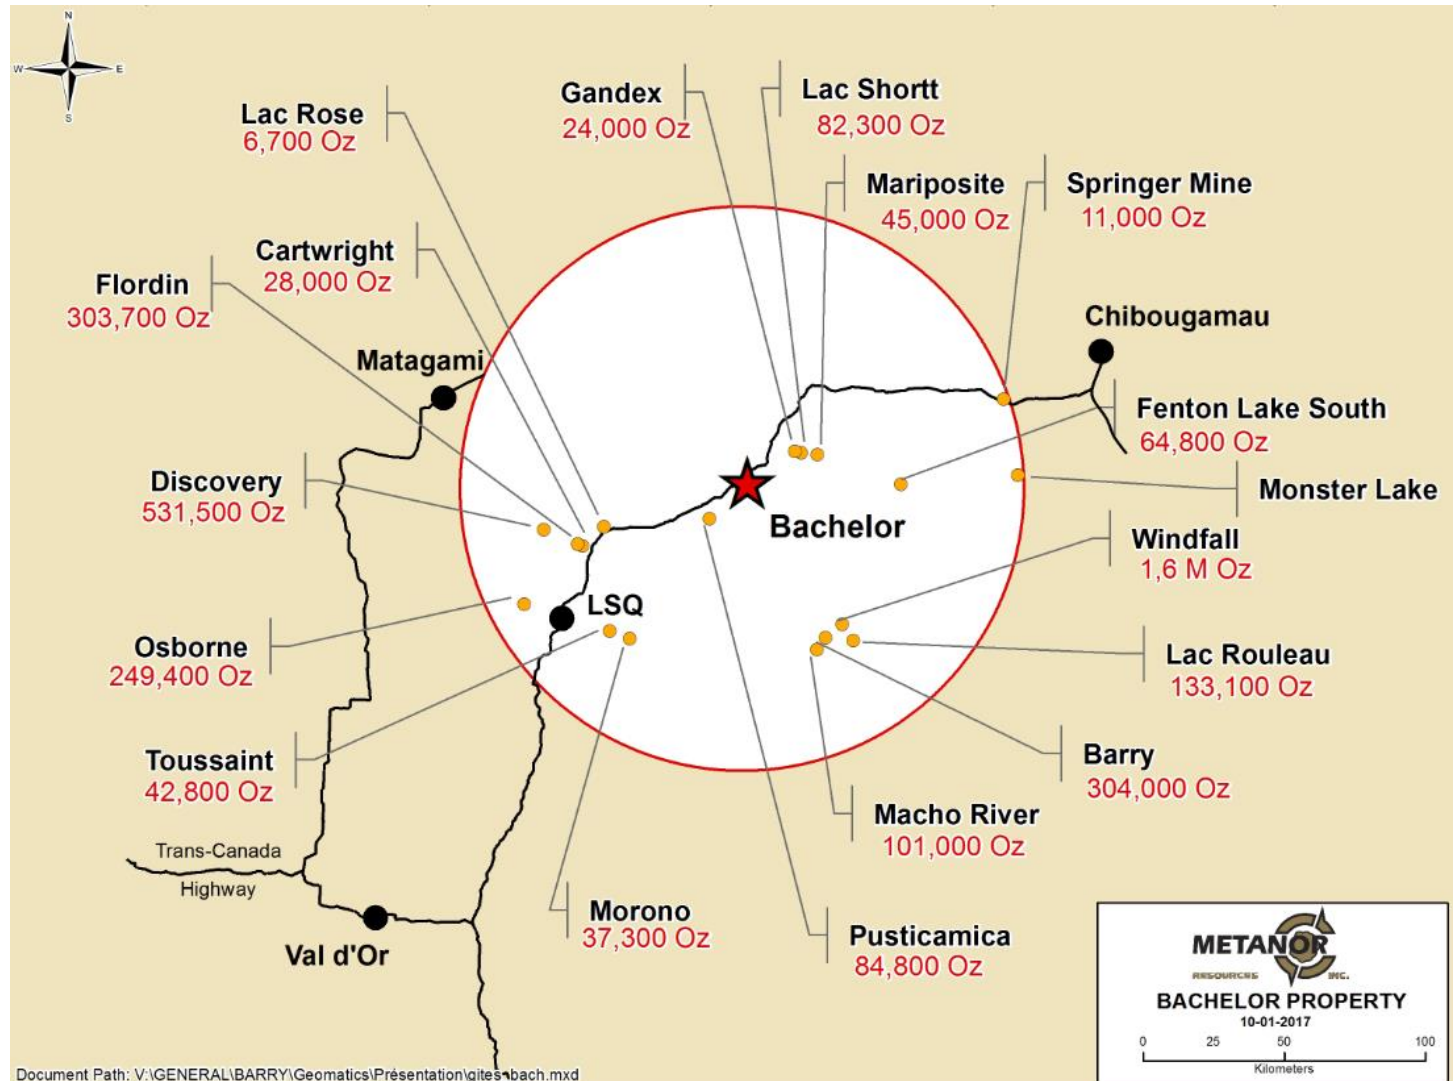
N
W
E
S

Lac Rose
6,700 Oz

Gandex
24,000 Oz

Lac Shortt
82,300 Oz

Mariposite
45,000 Oz

Springer Mine
11,000 Oz

Cartwright
28,000 Oz

Flordin
303,700 Oz

Chibougamau

Matagami

Fenton Lake South
64,800 Oz

Monster Lake

Discovery
531,500 Oz

Bachelor

Windfall
1,6 M Oz

LSQ

Osborne
249,400 Oz

Lac Rouleau
133,100 Oz

Toussaint
42,800 Oz

Barry
304,000 Oz

Macho River
101,000 Oz

Trans-Canada
Highway

Morono
37,300 Oz

Pusticamica
84,800 Oz

Val d'Or

METANOR
RESOURCES INC.
BACHELOR PROPERTY
10-01-2017
0 25 50 100
Kilometers

Document Path: V:\GENERAL\BARRY\Geomatics\Présentation\gites-bach.mxd